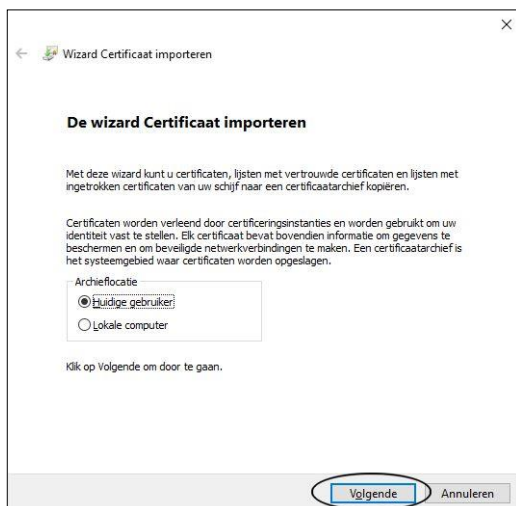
×

← Wizard Certificaat importeren

De wizard Certificaat importeren

Met deze wizard kunt u certificaten, lijsten met vertrouwde certificaten en lijsten met ingetrokken certificaten van uw schijf naar een certificaatarchief kopiëren.

Certificaten worden verleend door certificeringsinstanties en worden gebruikt om uw identiteit vast te stellen. Elk certificaat bevat bovendien informatie om gegevens te beschermen en om beveiligde netwerkverbindingen te maken. Een certificaatarchief is het systeemgebied waar certificaten worden opgeslagen.

Archieflocatie

Huidige gebruiker

Lokale computer

Klik op Volgende om door te gaan.

Volgende Annuleren